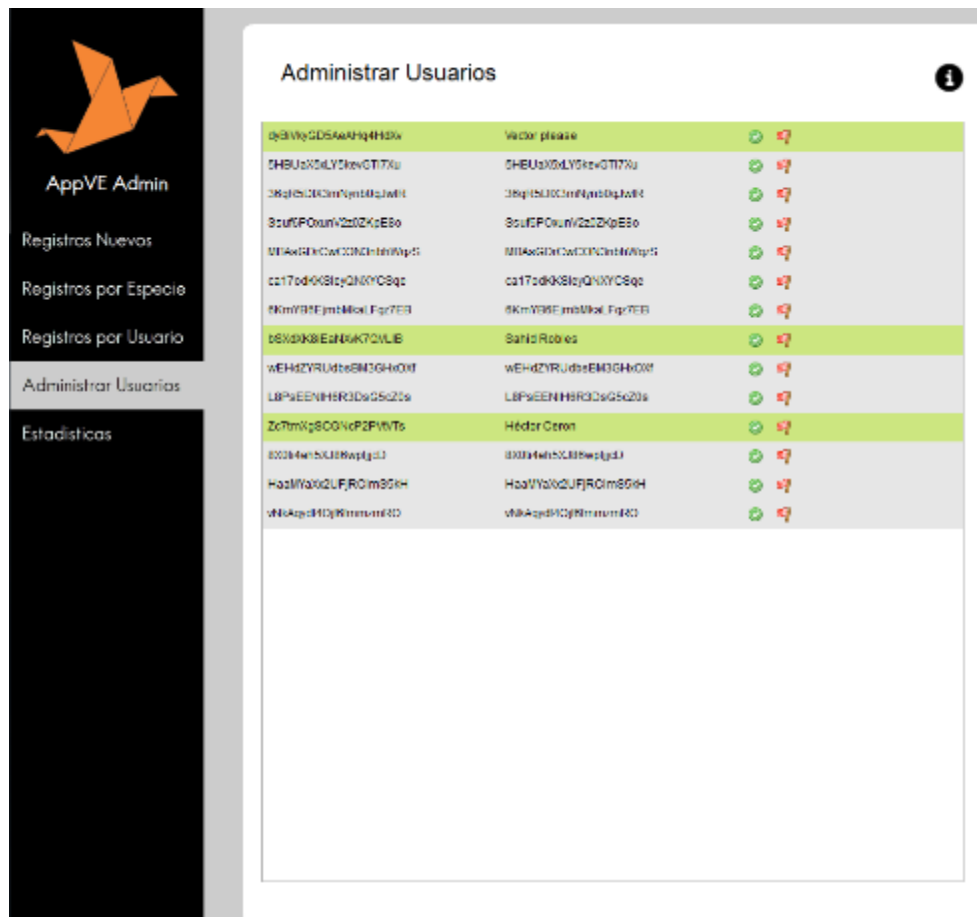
AppVE Admin

Registros Nuevos

Registros por Especie

Registros por Usuario

Administrar Usuarios

Estadisticas

Administrar Usuarios

| | | |
|---|---|---|
| djBIVqGD5AeAHq4HdXv | Vector please | |
| 5HBUzX5xLY5kevGTl7Xu | 5HBUzX5xLY5kevGTl7Xu | |
| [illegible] | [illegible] | |
| 3cuf5POxunV2z0ZKpE8o | 3cuf5POxunV2z0ZKpE8o | |
| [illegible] | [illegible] | |
| ca17odKK8lzyQNXYC6qc | ca17odKK8lzyQNXYC6qc | |
| 8KmYB8EjmbMkaLFqr7EB | 8KmYB8EjmbMkaLFqr7EB | |
| b6XdKBiEaNvK7QVLIB | Sahid Robles | |
| wEHdZYRUdbeBM3GHxOXf | wEHdZYRUdbeBM3GHxOXf | |
| L8PsEENIH6R3DsG5cZ0s | L8PsEENIH6R3DsG5cZ0s | |
| ZcRmXg8CGNcP2PVtNTs | Héctor Ceron | |
| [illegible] | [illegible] | |
| HoaWYaXd2UFjRClm8SkH | HoaWYaXd2UFjRClm8SkH | |
| vNkAqydHCjl6mmvmRO | vNkAqydHCjl6mmvmRO | |